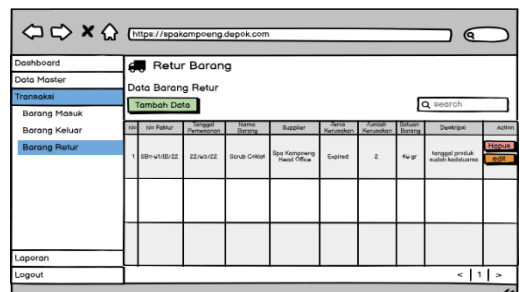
https://spakampoeng.depok.com

Dashboard
Data Master
Transaksi
Barang Masuk
Barang Keluar
Barang Retur
Laporan
Logout

Retur Barang

Data Barang Retur

Tambah Data

search

| no | no Faktur | Tanggal Pemesanan | Nama Barang | Supplier | Jenis Kerusakan | Jumlah Kerusakan | Satuan Barang | Deskripsi | Action |
|---|---|---|---|---|---|---|---|---|---|
| 1 | SBY-01/III/22 | 22/03/22 | Scrub Coklat | Spa Kampoeng Head Office | Expired | 2 | 49 gr | tanggal produk sudah kadaluarsa | Hapus edit |
| | | | | | | | | | |
| | | | | | | | | | |

< 1 >